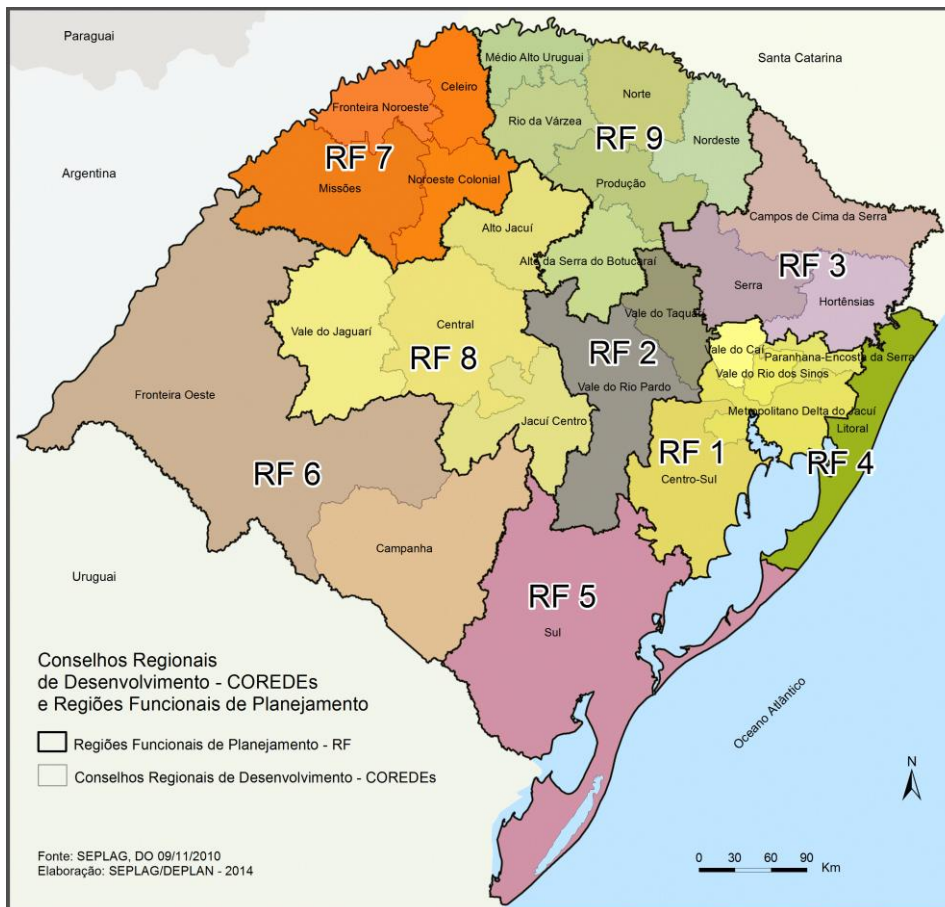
Paraguai

Santa Catarina

Argentina

Médio Alto Uruguai

Celeiro

Fronteira Noroeste

Norte

Rio da Várzea

RF 9

Nordeste

RF 7

Missões

Noroeste Colonial

Produção

Campos de Cima da Serra

Alto Jacuí

Alto da Serra do Botucaraí

RF 3

Serra

Hortênsias

Vale do Taquari

Vale do Jaguarí

Central

RF 8

RF 2

Vale do Caí

Paranhana-Encosta da Serra

Vale do Rio dos Sinos

Vale do Rio Pardo

Fronteira Oeste

Metropolitano Delta do Jacuí

Jacuí Centro

Litoral

RF 1

RF 4

RF 6

Centro-Sul

Campanha

Uruguai

RF 5

Sul

Oceano Atlântico

Conselhos Regionais de Desenvolvimento - COREDEs e Regiões Funcionais de Planejamento

Regiões Funcionais de Planejamento - RF

Conselhos Regionais de Desenvolvimento - COREDEs

N

Fonte: SEPLAG, DO 09/11/2010
Elaboração: SEPLAG/DEPLAN - 2014

0 30 60 90 Km